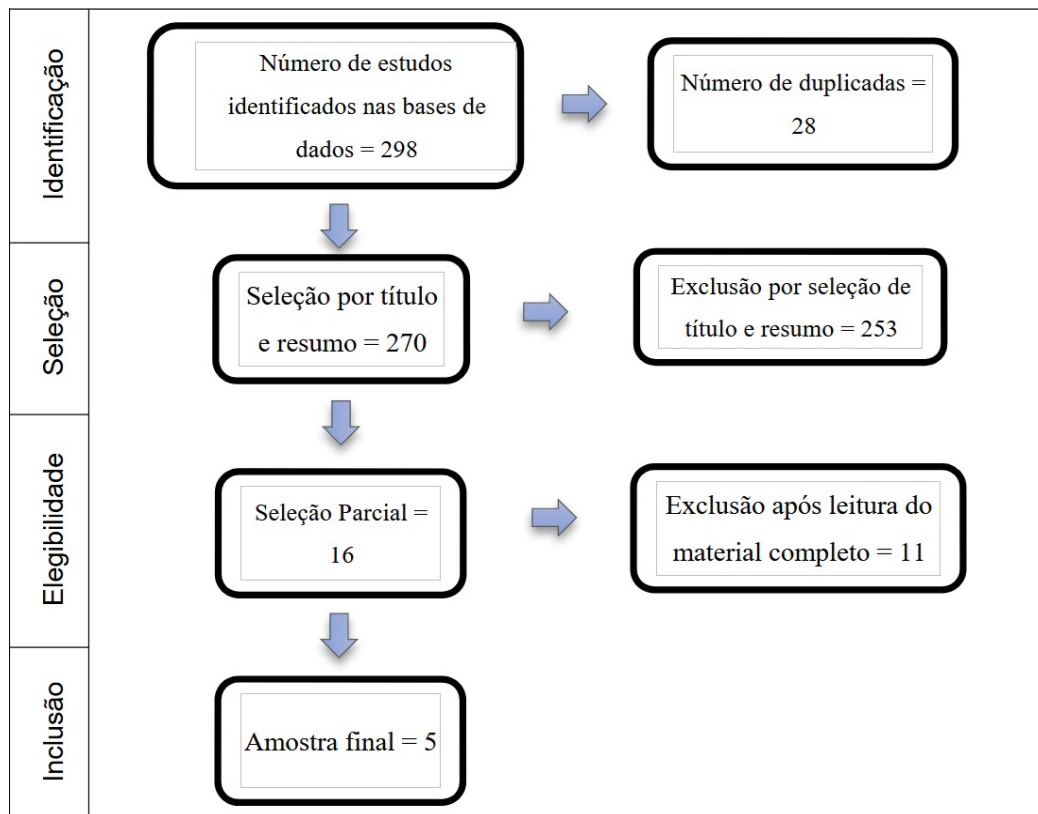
Identificação

Número de estudos identificados nas bases de dados = 298

Número de duplicadas = 28

Seleção

Seleção por título e resumo = 270

Exclusão por seleção de título e resumo = 253

Elegibilidade

Seleção Parcial = 16

Exclusão após leitura do material completo = 11

Inclusão

Amostra final = 5